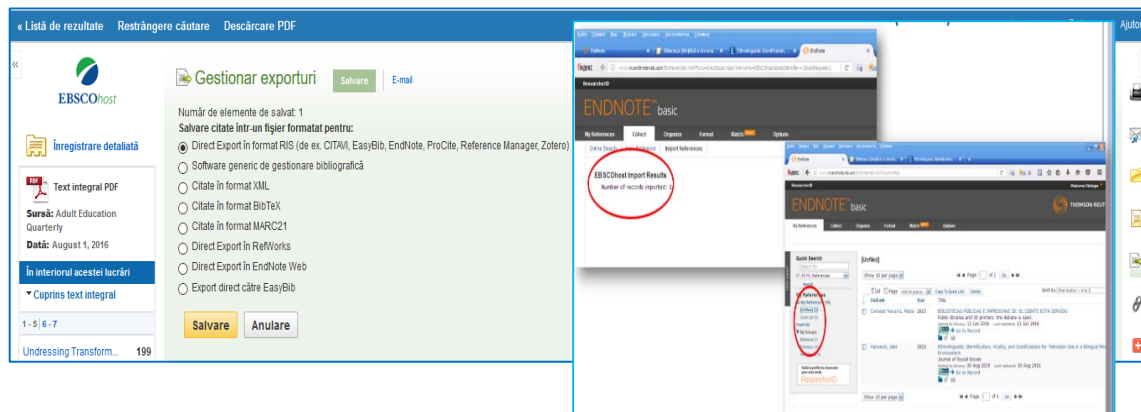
« Listă de rezultate Restrângere căutare Descărcare PDF

EBSCOhost

Înregistrare detaliată

Text integral PDF

Sursă: Adult Education Quarterly

Dată: August 1, 2016

În interiorul acestei lucrări

Cuprins text integral

1 - 5 | 6 - 7

Undressing Transform... 199

Gestionar exporturi Salvare E-mail

Număr de elemente de salvat: 1

Salvare citate într-un fişier formatat pentru:

Direct Export în format RIS (de ex. CITAVI, EasyBib, EndNote, ProCite, Reference Manager, Zotero)

Software generic de gestionare bibliografică

Citate în format XML

Citate în format BibTeX

Citate în format MARC21

Direct Export în RefWorks

Direct Export în EndNote Web

Export direct către EasyBib

Salvare Anulare

ENDNOTE basic

My References Collect Organize Format Match Options

Online Search New Reference Import References

EBSCOhost Import Results

Number of records imported: 1

ENDNOTE basic

THOMSON REUTERS

My References Collect Organize Format Match Options

Quick Search

[Unfiled]

My References

BIBLIOTECAS PÚBLICAS E IMPRENTAS 3D. EL DEBATE ESTÁ SERVIDO

ResearcherID

Ajuto